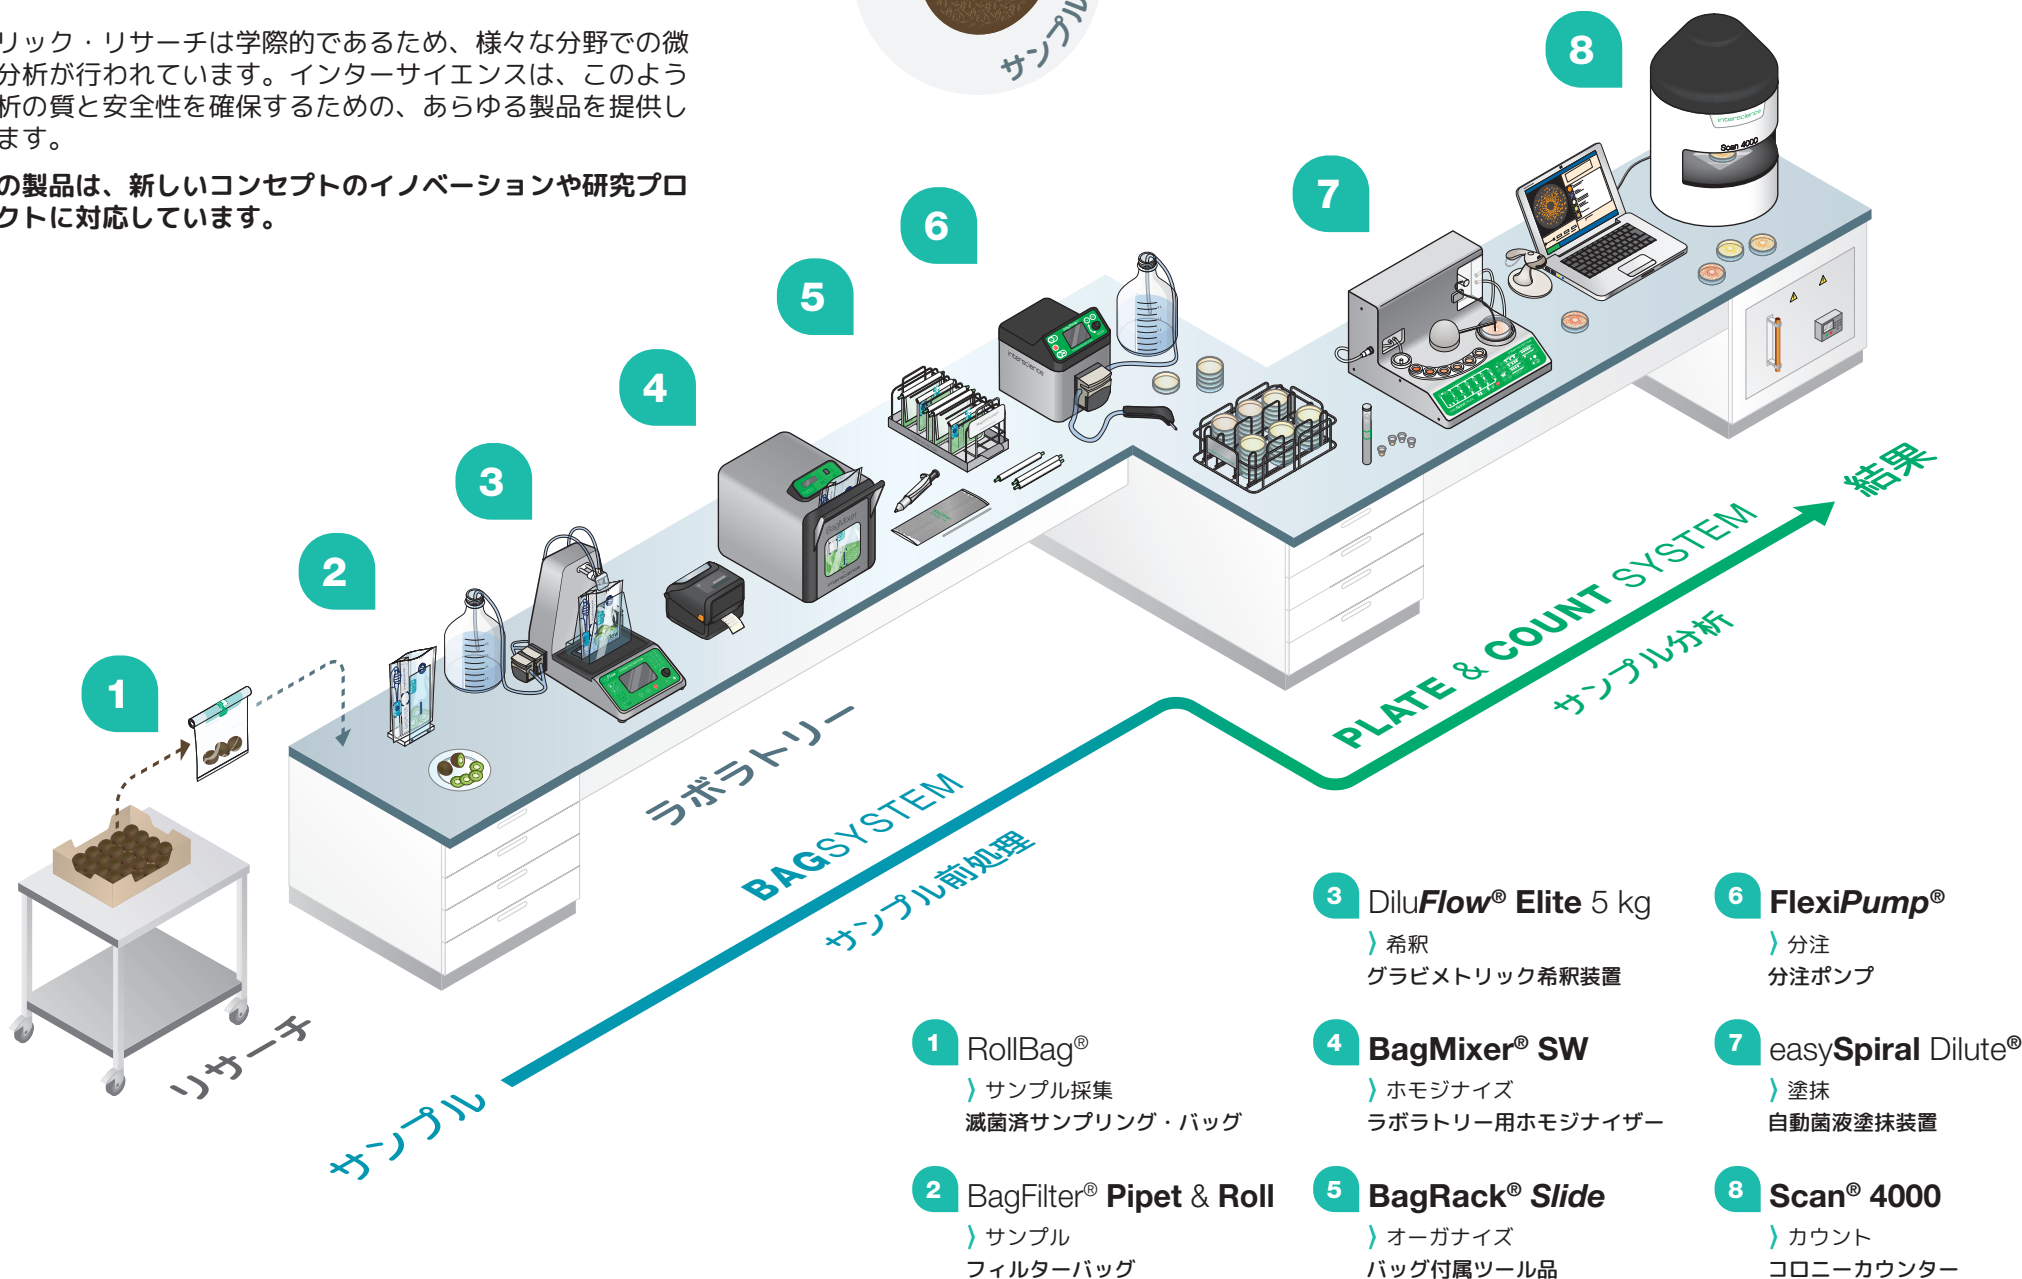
リック・リサーチは学際的であるため、様々な分野での微分析が行われています。インターサイエンスは、このよう析の質と安全性を確保するための、あらゆる製品を提供します。

の製品は、新しいコンセプトのイノベーションや研究プロクトに対応しています。

サンプル

8

7

6

5

4

3

2

1

interscience

Scan 4000

結果

PLATE & COUNT SYSTEM

サンプル分析

ラボラトリー

BAGSYSTEM

サンプル前処理

リサーチ

サンプル

1 RollBag®
〉サンプル採集
滅菌済サンプリング・バッグ

2 BagFilter® Pipet & Roll
〉サンプル
フィルターバッグ

3 DiluFlow® Elite 5 kg
〉希釈
グラビメトリック希釈装置

4 BagMixer® SW
〉ホモジナイズ
ラボラトリー用ホモジナイザー

5 BagRack® Slide
〉オーガナイズ
バッグ付属ツール品

6 FlexiPump®
〉分注
分注ポンプ

7 easySpiral Dilute®
〉塗抹
自動菌液塗抹装置

8 Scan® 4000
〉カウント
コロニーカウンター